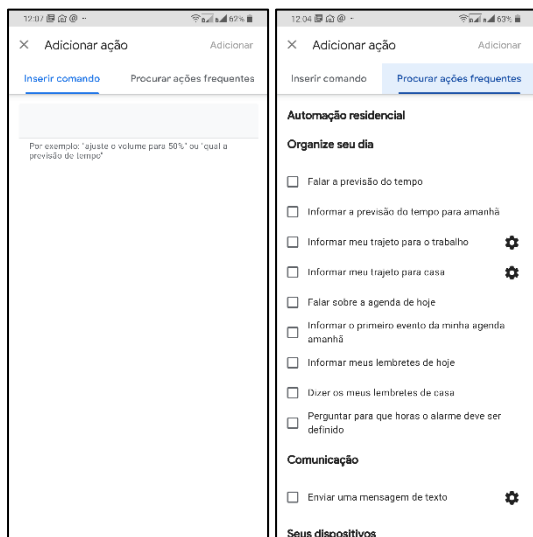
12:07 62%

× Adicionar ação Adicionar

Inserir comando Procurar ações frequentes

Por exemplo: "ajuste o volume para 50%" ou "qual a previsão do tempo"

12:04 63%

× Adicionar ação Adicionar

Inserir comando Procurar ações frequentes

Automação residencial

Organize seu dia

Falar a previsão do tempo

Informar a previsão do tempo para amanhã

Informar meu trajeto para o trabalho

Informar meu trajeto para casa

Falar sobre a agenda de hoje

Informar o primeiro evento da minha agenda amanhã

Informar meus lembretes de hoje

Dizer os meus lembretes de casa

Perguntar para que horas o alarme deve ser definido

Comunicação

Enviar uma mensagem de texto

Seus dispositivos